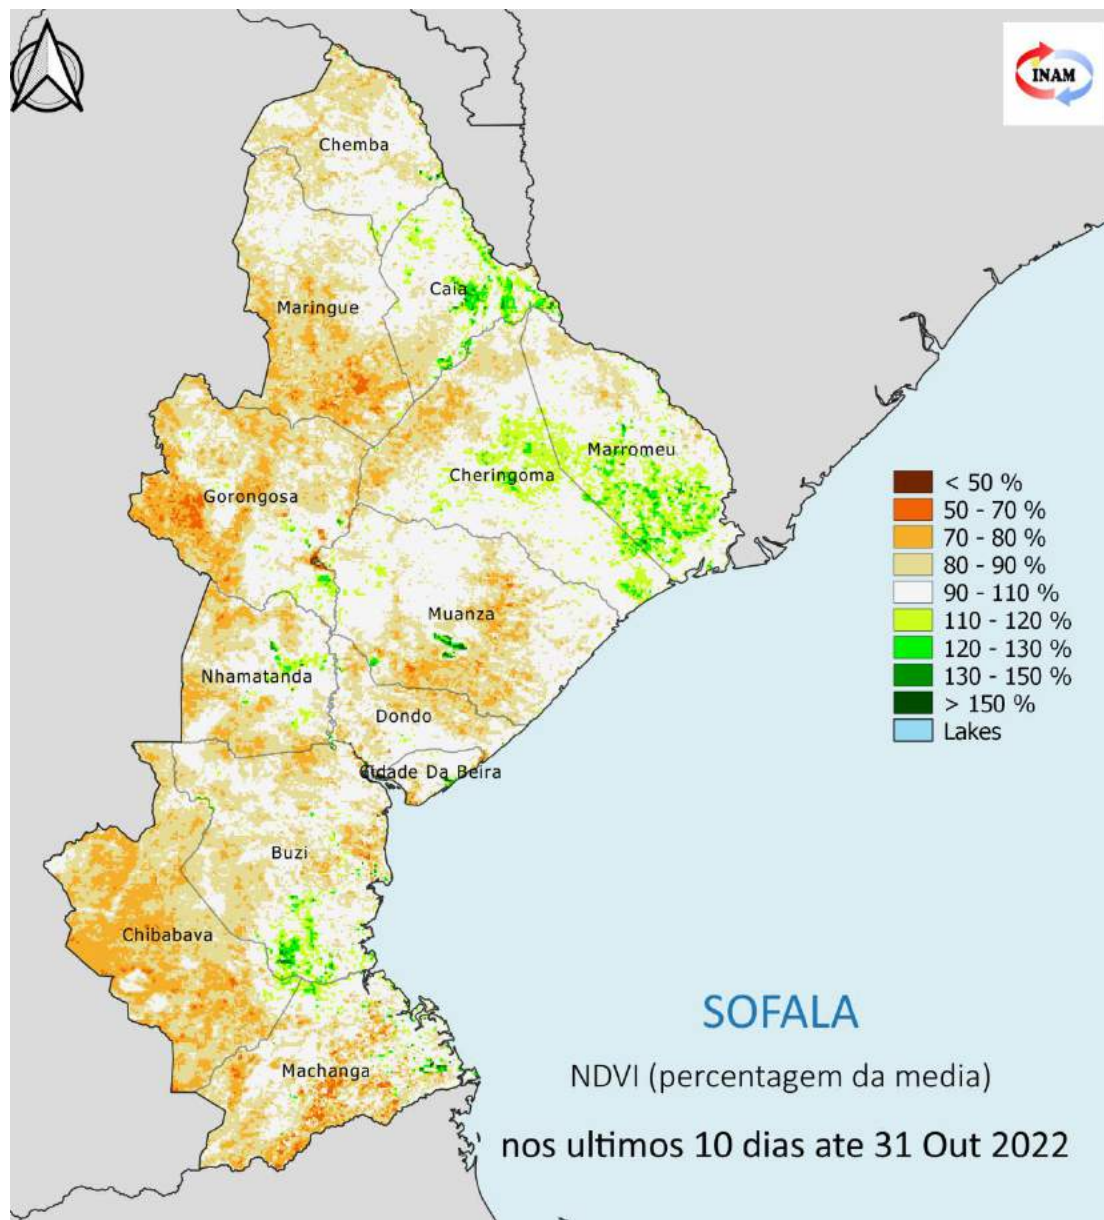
INAM

Chemba
Caia
Maringue
Marromeu
Cheringoma
Gorongosa
Muanza
Nhamatanda
Dondo
Cidade Da Beira
Buzi
Chibabava
Machanga

< 50 %
50 - 70 %
70 - 80 %
80 - 90 %
90 - 110 %
110 - 120 %
120 - 130 %
130 - 150 %
> 150 %
Lakes

SOFALA

NDVI (percentagem da media)

nos ultimos 10 dias ate 31 Out 2022